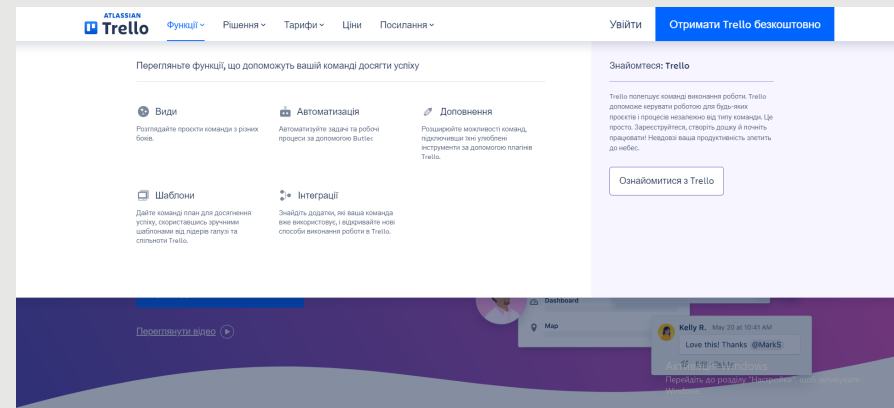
ATLASSIAN Trello Функції Рішення Тарифи Ціни Посилання

Увійти

Отримати Trello безкоштовно

Перегляньте функції, що допоможуть вашій команді досягти успіху

Види
Розглядайте проєкти команди з різних боків.

Автоматизація
Автоматизуйте задачі та робочі процеси за допомогою Butler.

Доповнення
Розширюйте можливості команд, підключивши їхні улюблені інструменти за допомогою плагінів Trello.

Шаблони
Дайте команді план для досягнення успіху, скориставшись зручними шаблонами від лідерів галузі та спільноти Trello.

Інтеграції
Знайдіть додатки, які ваша команда вже використовує, і відкривайте нові способи виконання роботи в Trello.

Знайомтеся: Trello

Trello полегшує команді виконання роботи. Trello допоможе керувати роботою для будь-яких проєктів і процесів незалежно від типу команди. Це просто. Зареєструйтеся, створіть дошку й почніть працювати! Невдовзі ваша продуктивність злетить до небес.

Ознайомитися з Trello

Переглянути відео

Dashboard

Map

Kelly R. May 20 at 10:41 AM
Love this! Thanks @MarkS

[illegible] Windows
Перейдіть до розділу "Настройки", щоб активувати Windows.